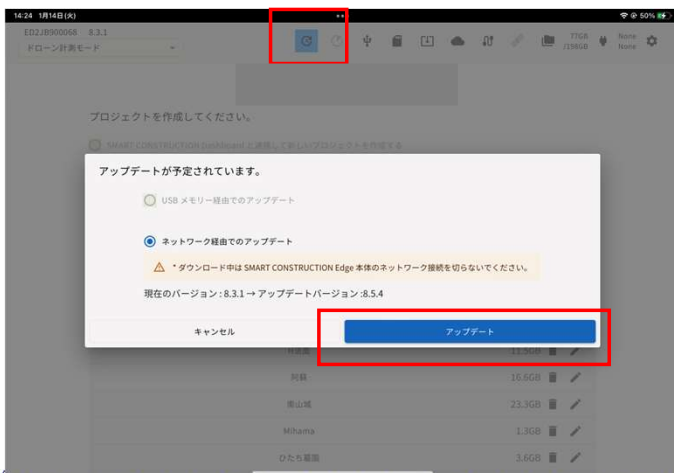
14:24 1月14日(火)

50%

ED2JB900068 8.3.1

ドローン計測モード

77GB /158GB

None None

プロジェクトを作成してください。

SMART CONSTRUCTION Dashboard と連携して新しいプロジェクトを作成する

アップデートが予定されています。

USB メモリー経由でのアップデート

ネットワーク経由でのアップデート

* ダウンロード中は SMART CONSTRUCTION Edge 本体のネットワーク接続を切らないでください。

現在のバージョン : 8.3.1 → アップデートバージョン :8.5.4

キャンセル

アップデート

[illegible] 11.5GB

阿蘇 16.6GB

南山城 23.3GB

Mihama 1.3GB

ひたち那珂 3.6GB